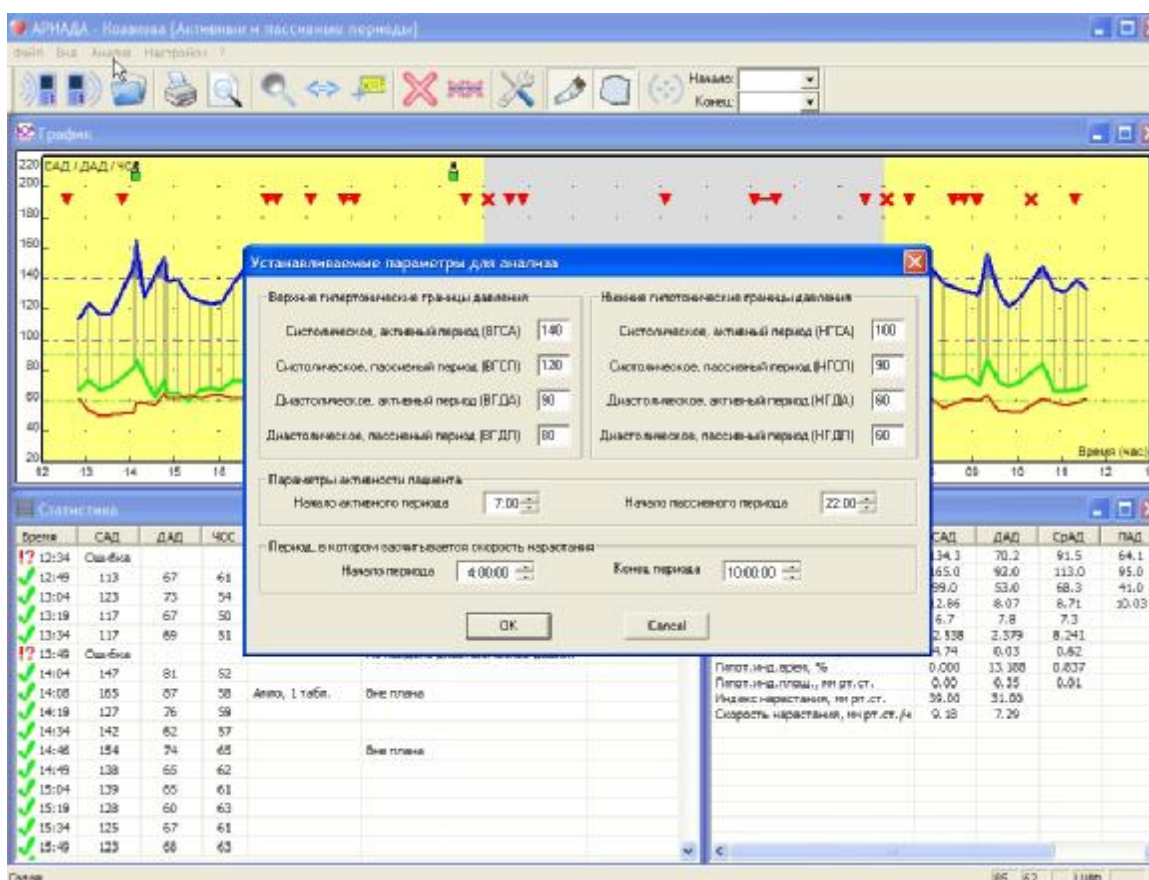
АРНАДА - Козлова [Активные и пассивные периоды]
Файл Вид Анализ Настройки ?
Начало:
Конец:

График
220 САД / ДАД / ЧСС
200
180
160
140
120
100
80
60
40
20
12 13 14 15 16
08 10 11 12
Время (час)

Устанавливаемые параметры для анализа

Верхние гипертонические границы давления
Систолическое, активный период (ВГСА) 140
Систолическое, пассивный период (ВГСП) 120
Диастолическое, активный период (ВГДА) 90
Диастолическое, пассивный период (ВГДП) 80

Нижние гипотонические границы давления
Систолическое, активный период (НГСА) 100
Систолическое, пассивный период (НГСП) 90
Диастолическое, активный период (НГДА) 60
Диастолическое, пассивный период (НГДП) 60

Параметры активности пациента
Начало активного периода 7:00
Начало пассивного периода 22:00

Период, в котором рассчитывается скорость нарастания
Начало периода 4:00:00
Конец периода 10:00:00

OK
Cancel

Статистика

| Время | САД | ДАД | ЧСС | | |
|---|---|---|---|---|---|
| 12:34 | Ошибка | | | | |
| 12:49 | 113 | 67 | 61 | | |
| 13:04 | 123 | 73 | 54 | | |
| 13:19 | 117 | 67 | 50 | | |
| 13:34 | 117 | 69 | 51 | | |
| 13:49 | Ошибка | | | | |
| 14:04 | 147 | 81 | 52 | | |
| 14:08 | 165 | 87 | 58 | Анаприлин, 1 табл. | Вне плана |
| 14:19 | 127 | 76 | 59 | | |
| 14:34 | 142 | 82 | 57 | | |
| 14:46 | 154 | 74 | 65 | | Вне плана |
| 14:49 | 138 | 65 | 62 | | |
| 15:04 | 139 | 65 | 61 | | |
| 15:19 | 128 | 60 | 63 | | |
| 15:34 | 125 | 67 | 61 | | |
| 15:49 | 123 | 68 | 63 | | |

| | САД | ДАД | СрАД | ПАД |
|---|---|---|---|---|
| | 134.3 | 70.2 | 91.5 | 64.1 |
| | 165.0 | 92.0 | 113.0 | 95.0 |
| | 99.0 | 53.0 | 68.3 | 41.0 |
| | 12.86 | 8.07 | 8.71 | 10.03 |
| | 6.7 | 7.8 | 7.3 | |
| | 2.538 | 2.379 | 8.241 | |
| | 4.74 | 0.03 | 0.62 | |
| Гипот.инд.врем, % | 0.000 | 13.188 | 0.637 | |
| Гипот.инд.площ., мм рт.ст. | 0.00 | 0.35 | 0.01 | |
| Индекс нарастания, мм рт.ст. | 39.00 | 31.00 | | |
| Скорость нарастания, мм рт.ст./ч | 9.18 | 7.29 | | |

Готов
95 62 Num